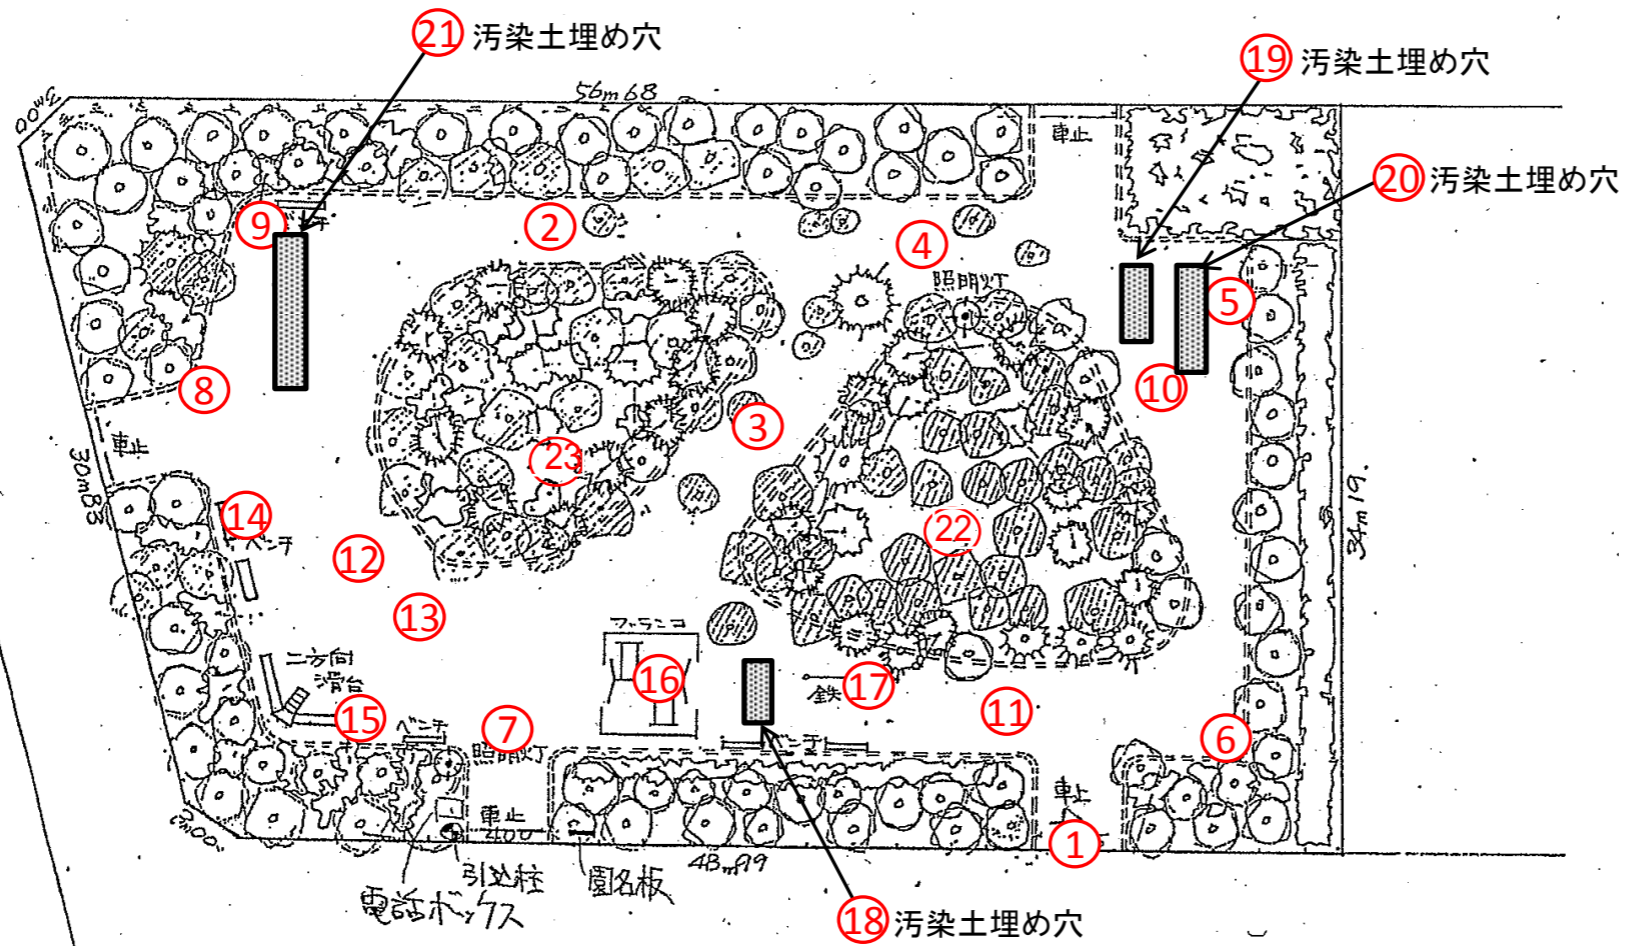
21 汚染土埋め穴
19 汚染土埋め穴
20 汚染土埋め穴
56m68
3m00
車止
9
2
4
照明灯
5
10
8
3
車止
30m83
23
14
ベンチ
22
34m19
12
13
ブランコ
16
二方向
滑台
17
鉄
11
15
ベンチ
7
照明灯
6
車止
車止
3m00
1
引込柱
園名板
48m99
電話ボックス
18 汚染土埋め穴